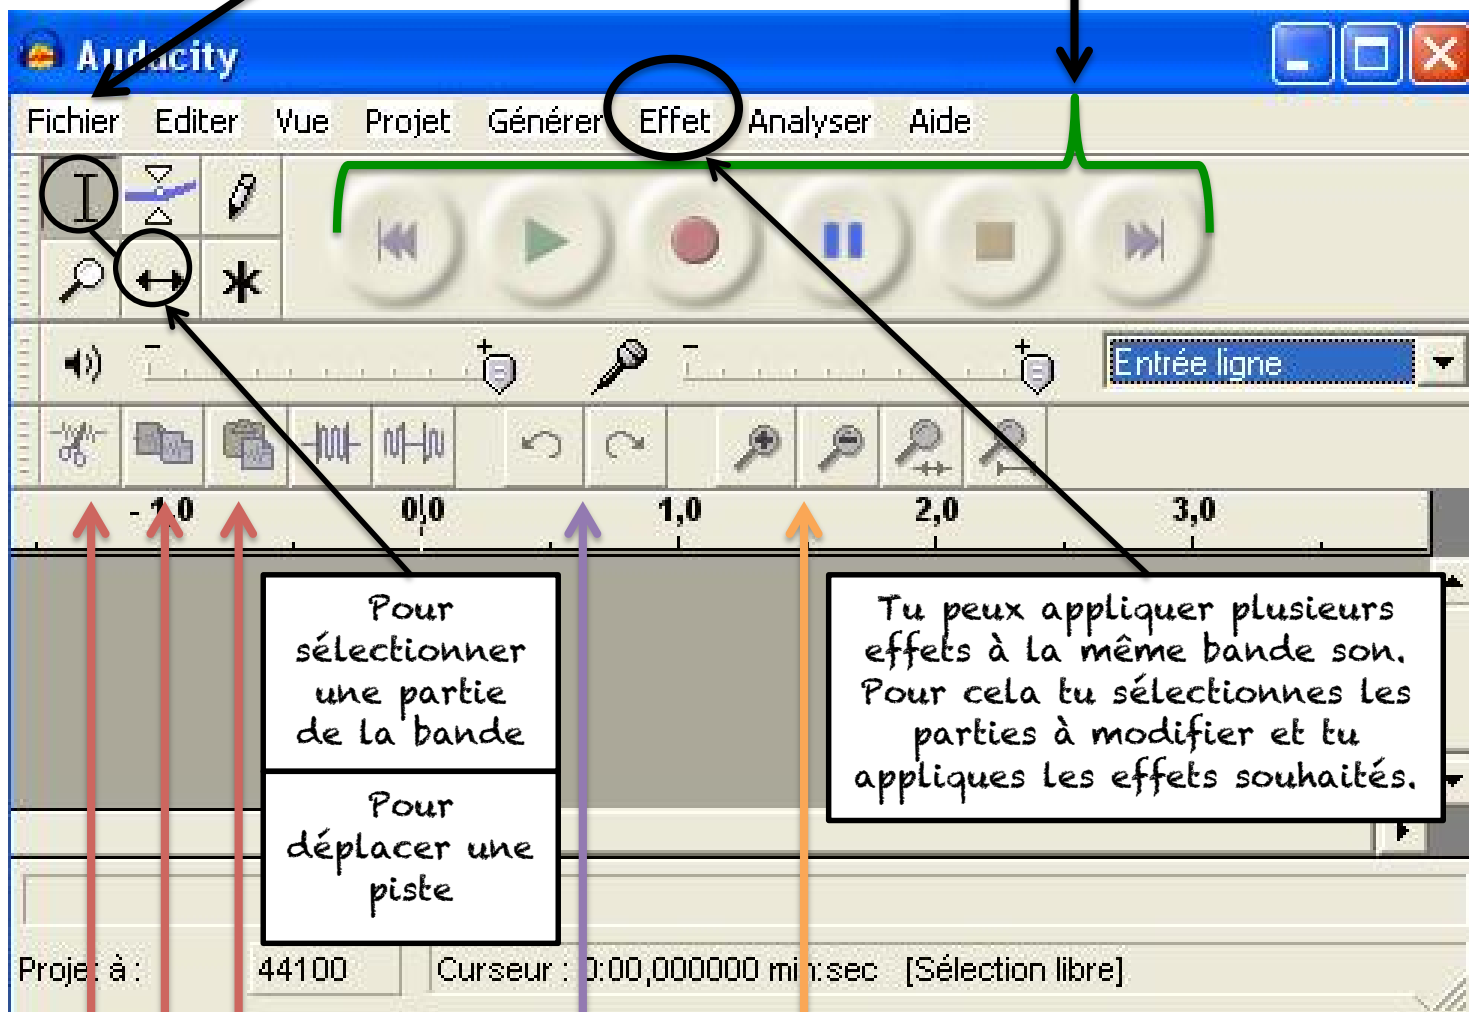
Audacity

Fichier Editer Vue Projet Générer Effet Analyser Aide

Entrée ligne

-1,0 0,0 1,0 2,0 3,0

Pour sélectionner une partie de la bande

Pour déplacer une piste

Tu peux appliquer plusieurs effets à la même bande son. Pour cela tu sélectionnes les parties à modifier et tu appliques les effets souhaités.

Proje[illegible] à : 44100 Curseur : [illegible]:00,000000 mi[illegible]:sec [Sélection libre]